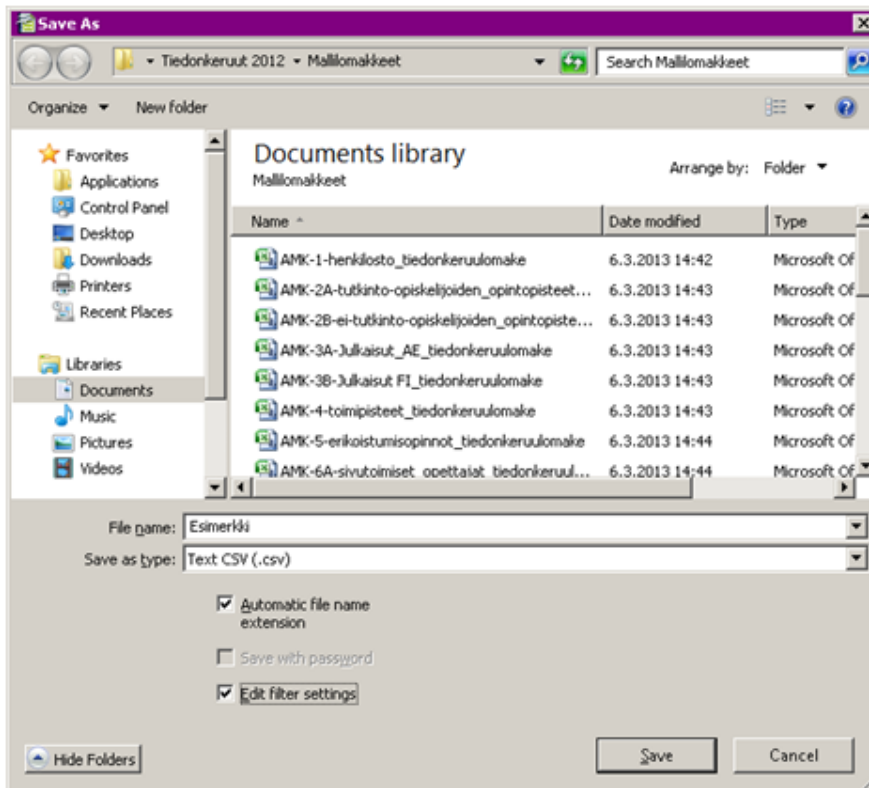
Save As

Tiedonkeruut 2012 ▸ Mallilomakkeet

Search Mallilomakkeet

Organize ▾ New folder

Favorites
Applications
Control Panel
Desktop
Downloads
Printers
Recent Places

Libraries
Documents
Music
Pictures
Videos

Documents library
Mallilomakkeet

Arrange by: Folder ▾

| Name | Date modified | Type |
|---|---|---|
| AMK-1-henkilosto_tiedonkeruulomake | 6.3.2013 14:42 | Microsoft Of |
| AMK-2A-tutkinto-opiskelijoiden_opintopisteet... | 6.3.2013 14:43 | Microsoft Of |
| AMK-2B-ei-tutkinto-opiskelijoiden_opintopiste... | 6.3.2013 14:43 | Microsoft Of |
| AMK-3A-Julkaisut_AE_tiedonkeruulomake | 6.3.2013 14:43 | Microsoft Of |
| AMK-3B-Julkaisut FI_tiedonkeruulomake | 6.3.2013 14:43 | Microsoft Of |
| AMK-4-toimipisteet_tiedonkeruulomake | 6.3.2013 14:43 | Microsoft Of |
| AMK-5-erikoistumisopinnot_tiedonkeruulomake | 6.3.2013 14:44 | Microsoft Of |
| AMK-6A-sivutoimiset_opettajat_tiedonkeruul... | 6.3.2013 14:44 | Microsoft Of |

File name: Esimerkki
Save as type: Text CSV (.csv)

Automatic file name extension
Save with password
Edit filter settings

Hide Folders

Save
Cancel